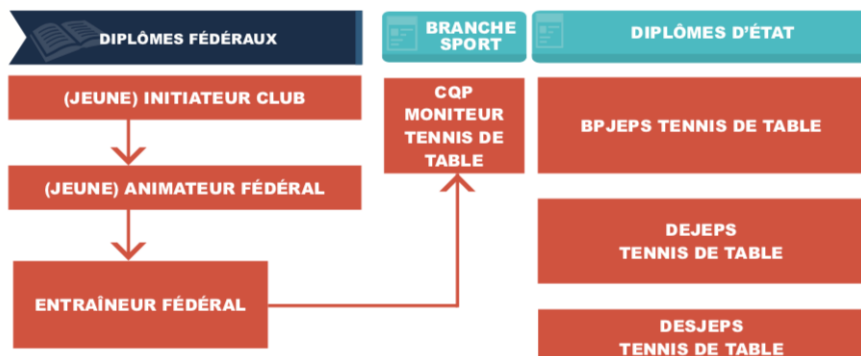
DIPLÔMES FÉDÉRAUX

(JEUNE) INITIATEUR CLUB

(JEUNE) ANIMATEUR FÉDÉRAL

ENTRAÎNEUR FÉDÉRAL

BRANCHE SPORT

CQP MONITEUR TENNIS DE TABLE

DIPLÔMES D'ÉTAT

BPJEPS TENNIS DE TABLE

DEJEPS TENNIS DE TABLE

DESJEPS TENNIS DE TABLE